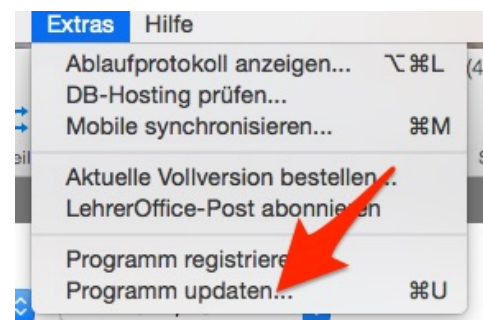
Extras Hilfe

Ablaufprotokoll anzeigen... ⌥⌘L
DB-Hosting prüfen...
Mobile synchronisieren... ⌘M

Aktuelle Vollversion bestellen...
LehrerOffice-Post abonnieren

Programm registriere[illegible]
Programm updaten... ⌘U